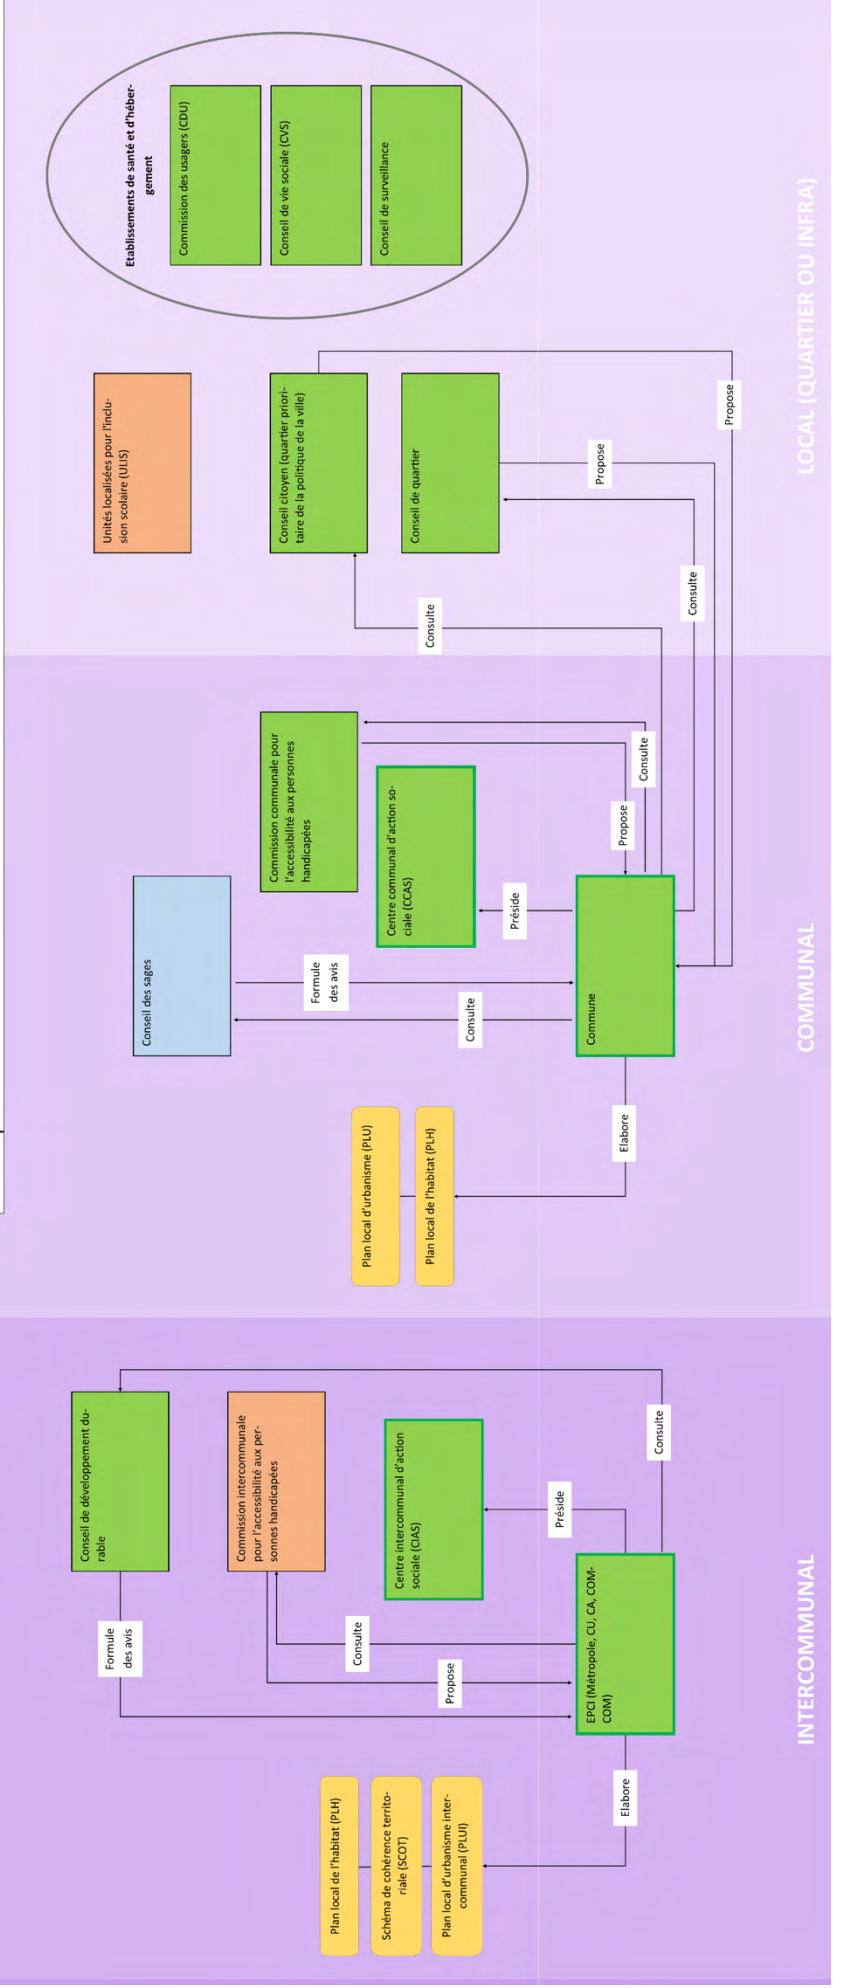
INTERCOMMUNAL

Conseil de développement durable

Formule des avis

Commission intercommunale pour l'accessibilité aux personnes handicapées

Consulte

Propose

Centre intercommunal d'action sociale (CIAS)

Préside

Consulte

EPCI (Métropole, CU, CA, COM-COM)

Elabore

Plan local de l'habitat (PLH)

Schéma de cohérence territoriale (SCOT)

Plan local d'urbanisme intercommunal (PLUI)

COMMUNAL

Conseil des sages

Formule des avis

Consulte

Commission communale pour l'accessibilité aux personnes handicapées

Propose

Consulte

Centre communal d'action sociale (CCAS)

Préside

Commune

Elabore

Plan local d'urbanisme (PLU)

Plan local de l'habitat (PLH)

LOCAL (QUARTIER OU INFRA)

Unités localisées pour l'inclusion scolaire (ULIS)

Conseil citoyen (quartier prioritaire de la politique de la ville)

Consulte

Conseil de quartier

Consulte

Propose

Propose

Etablissements de santé et d'hébergement

Commission des usagers (CDU)

Conseil de vie sociale (CVS)

Conseil de surveillance